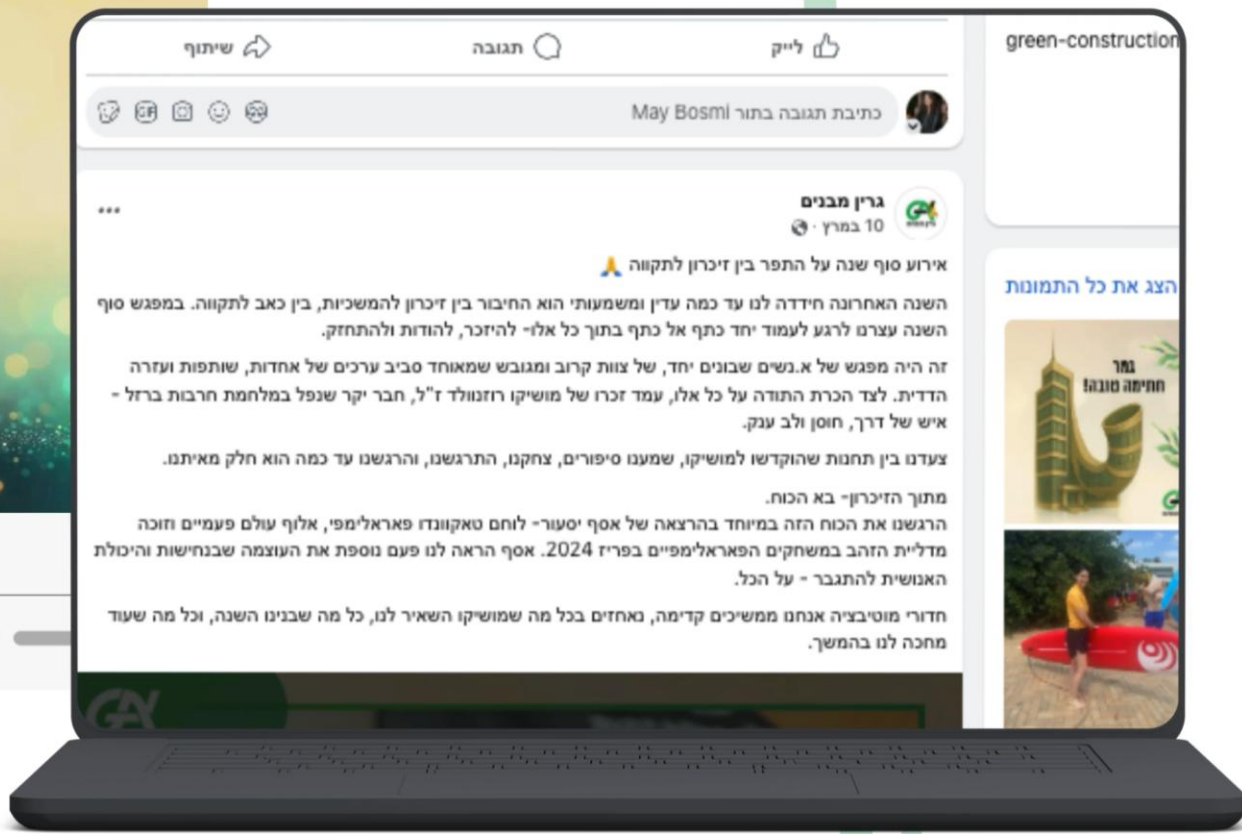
לייק תגובה שיתוף

כתיבת תגובה בתור May Bosmi

green-construction

גרין מבנים
10 במרץ ·

אירוע סוף שנה על התפר בין זיכרון לתקווה 🙏

השנה האחרונה חידדה לנו עד כמה עדין ומשמעותי הוא החיבור בין זיכרון להמשכיות, בין כאב לתקווה. במפגש סוף השנה עצרנו לרגע לעמוד יחד כתף אל כתף בתוך כל אלו- להיזכר, להודות ולהתחזק.

זה היה מפגש של א.נשים שבונים יחד, של צוות קרוב ומגובש שמאוחד סביב ערכים של אחדות, שותפות ועזרה הדדית. לצד הכרת התודה על כל אלו, עמד זכרו של מושיקו רוזנוולד ז"ל, חבר יקר שנפל במלחמת חרבות ברזל - איש של דרך, חוסן ולב ענק.

צעדנו בין תחנות שהוקדשו למושיקו, שמענו סיפורים, צחקנו, התרגשנו, והרגשנו עד כמה הוא חלק מאיתנו.

מתוך הזיכרון- בא הכוח.
הרגשנו את הכוח הזה במיוחד בהרצאה של אסף יסעור- לוחם טאקוונדו פאראלימפי, אלוף עולם פעמיים וזוכה מדליית הזהב במשחקים הפאראלימפיים בפריז 2024. אסף הראה לנו פעם נוספת את העוצמה שבנחישות והיכולת האנושית להתגבר - על הכל.

חדורי מוטיבציה אנחנו ממשיכים קדימה, נאחזים בכל מה שמושיקו השאיר לנו, כל מה שבנינו השנה, וכל מה שעוד מחכה לנו בהמשך.

הצג את כל התמונות

גמר חתימה טובה!